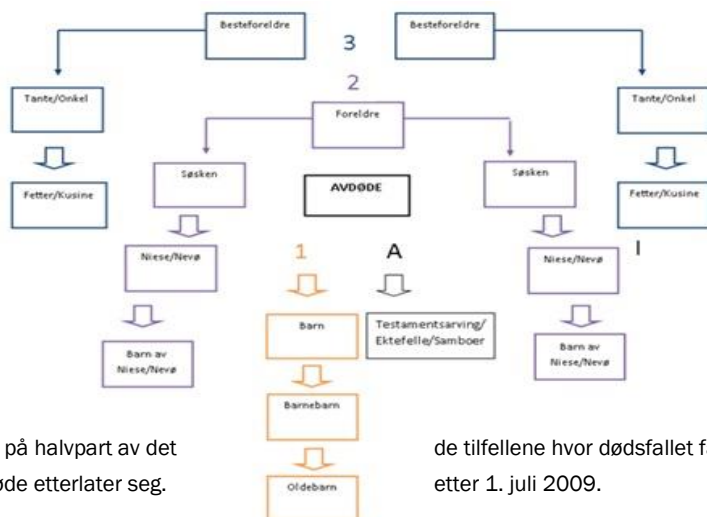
Besteforeldre

3

Besteforeldre

2

Tante/Onkel

Foreldre

Tante/Onkel

Fetter/Kusine

Søsken

AVDØDE

Søsken

Fetter/Kusine

Niese/Nevø

1

A

Niese/Nevø

I

Barn

Testamentsarving/ Ektefelle/Samboer

Barn av Niese/Nevø

Barn av Niese/Nevø

Barnebarn

på halvpart av det

øde etterlater seg.

de tilfellene hvor dødsfallet f

etter 1. juli 2009.

Oldebarn